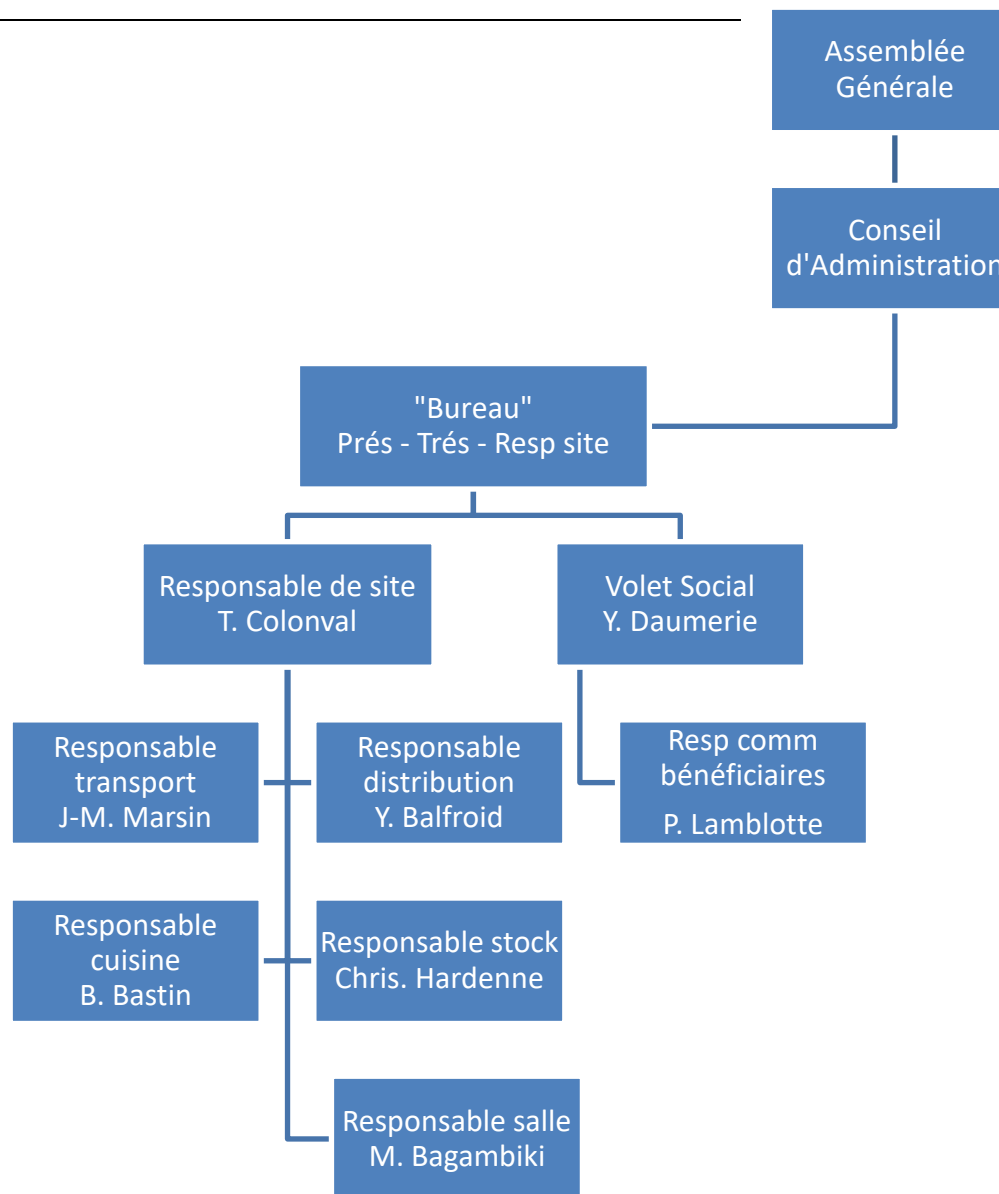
Assemblée Générale

Conseil d'Administration

"Bureau"
Prés - Trés - Resp site

Responsable de site
T. Colonval

Volet Social
Y. Daumerie

Responsable transport
J-M. Marsin

Responsable distribution
Y. Balfroid

Resp comm bénéficiaires
P. Lamblotte

Responsable cuisine
B. Bastin

Responsable stock
Chris. Hardenne

Responsable salle
M. Bagambiki